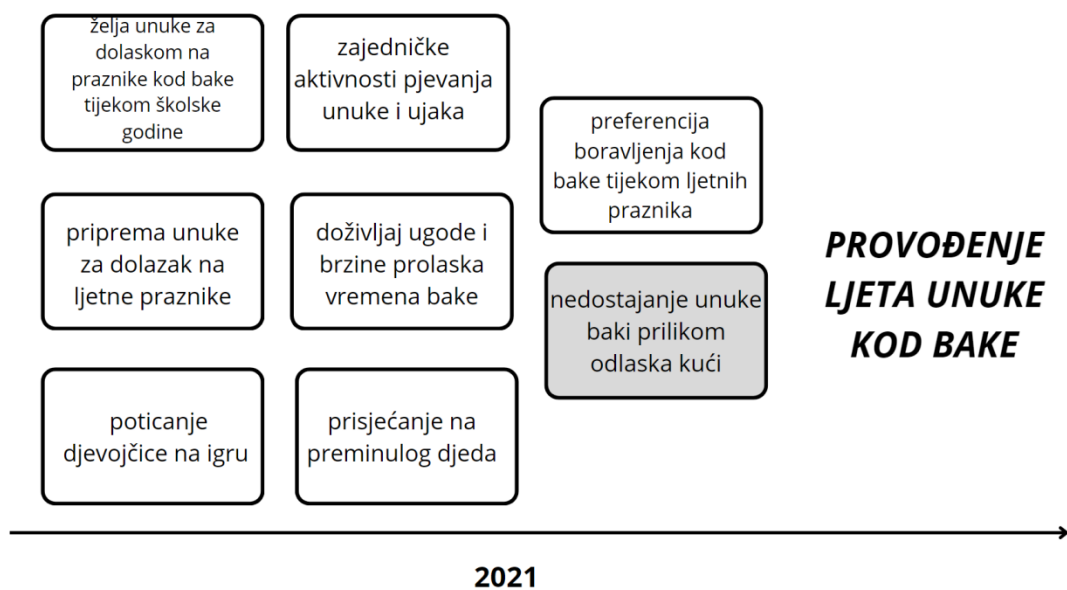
želja unuke za dolaskom na praznike kod bake tijekom školske godine

zajedničke aktivnosti pjevanja unuke i ujaka

priprema unuke za dolazak na ljetne praznike

doživljaj ugode i brzine prolaska vremena bake

poticanje djevojčice na igru

prisjećanje na preminulog djeda

preferencija boravljenja kod bake tijekom ljetnih praznika

nedostajanje unuke baki prilikom odlaska kući

PROVOĐENJE LJETA UNUKE KOD BAKE

2021